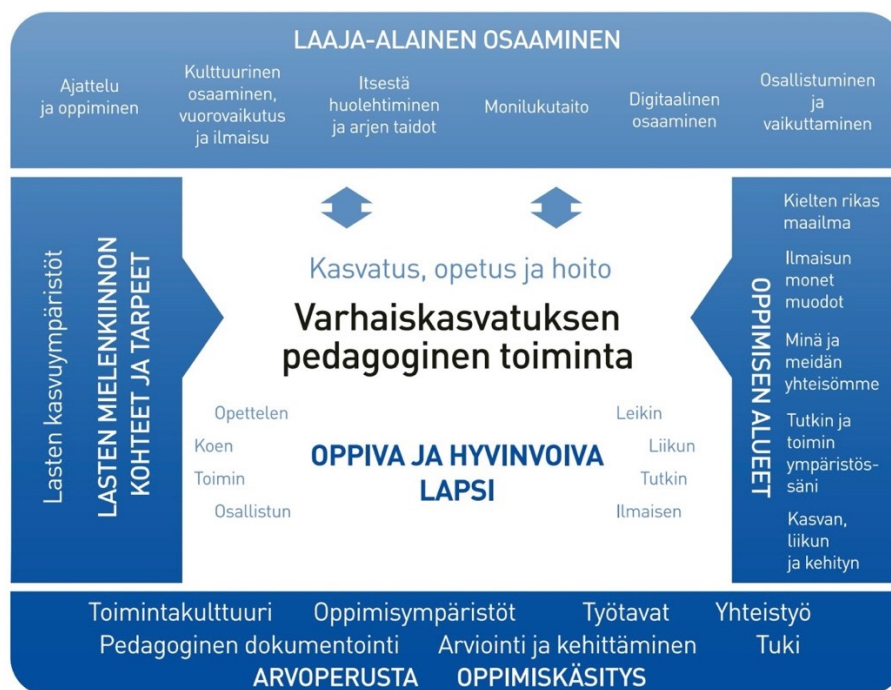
LAAJA-ALAINEN OSAAMINEN

Ajattelu ja oppiminen

Kulttuurinen osaaminen, vuorovaikutus ja ilmaisu

Itsestä huolehtiminen ja arjen taidot

Monilukutaito

Digitaalinen osaaminen

Osallistuminen ja vaikuttaminen

Lasten kasvuympäristöt

LASTEN MIELENKIINNON KOHTEET JA TARPEET

Kasvatus, opetus ja hoito

Varhaiskasvatuksen pedagoginen toiminta

Opettelen

Koen

Toimin

Osallistun

OPPIVA JA HYVINVOIVA LAPSI

Leikin

Liikun

Tutkin

Ilmaisen

OPPIMISEN ALUEET

Kielten rikas maailma

Ilmaisun monet muodot

Minä ja meidän yhteisömme

Tutkin ja toimin ympäristössäni

Kasvan, liikun ja kehityn

Toimintakulttuuri Oppimisympäristöt Työtavat Yhteistyö

Pedagoginen dokumentointi Arviointi ja kehittäminen Tuki

ARVOPERUSTA OPPIMISKÄSITYS